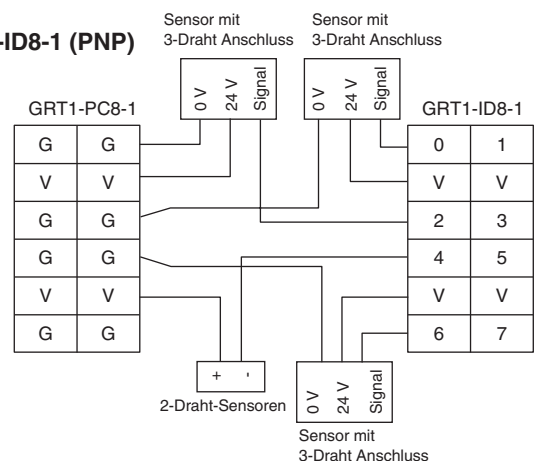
-ID8-1 (PNP)

Sensor mit
3-Draht Anschluss

Sensor mit
3-Draht Anschluss

0 V 24 V Signal

0 V 24 V Signal

GRT1-PC8-1

| G | G |
|---|---|
| V | V |
| G | G |
| G | G |
| V | V |
| G | G |

GRT1-ID8-1

| 0 | 1 |
|---|---|
| V | V |
| 2 | 3 |
| 4 | 5 |
| V | V |
| 6 | 7 |

+ -

2-Draht-Sensoren

0 V 24 V Signal

Sensor mit
3-Draht Anschluss